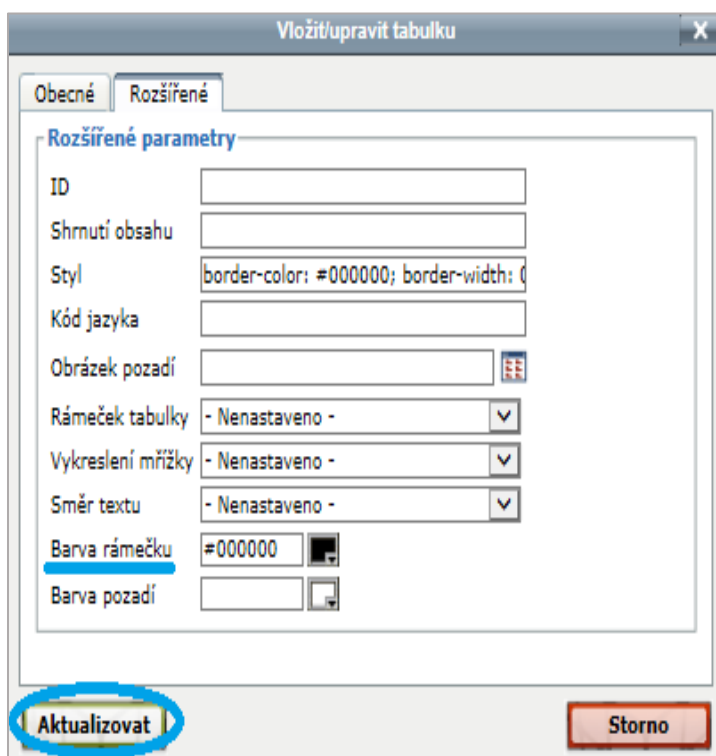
Vložit/upravit tabulku X

Obecné Rozšířené

Rozšířené parametry

ID

Shrnutí obsahu

Styl border-color: #000000; border-width: 0

Kód jazyka

Obrázek pozadí

Rámeček tabulky - Nenastaveno -

Vykreslení mřížky - Nenastaveno -

Směr textu - Nenastaveno -

Barva rámečku #000000

Barva pozadí

Aktualizovat

Storno